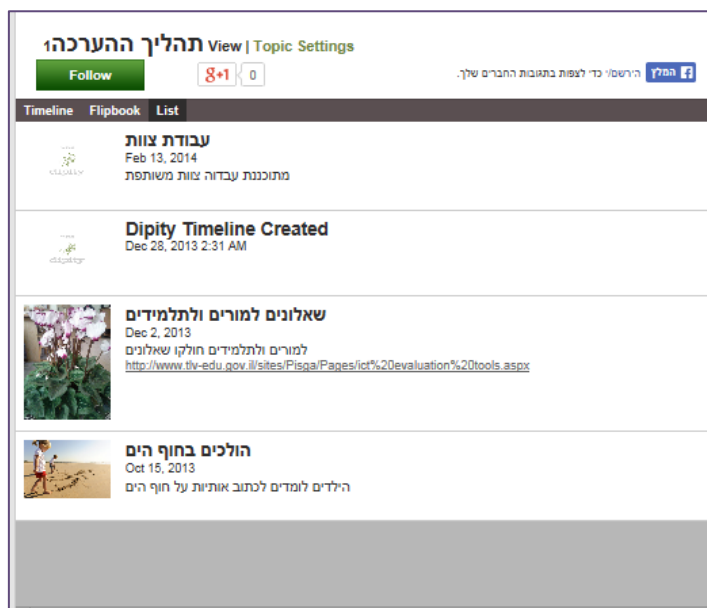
תהליך ההערכה1 View | Topic Settings

Follow

g+1 0

המלץ הירשם/י כדי לצפות בהמלצות החברים שלך.

Timeline Flipbook List

עבודת צוות
Feb 13, 2014
מתוכננת עבודה צוות משותפת

Dipity Timeline Created
Dec 28, 2013 2:31 AM

שאלונים למורים ולתלמידים
Dec 2, 2013
למורים ולתלמידים חולקו שאלונים
http://www.tlv-edu.gov.il/sites/Pisga/Pages/ict%20evaluation%20tools.aspx

הולכים בחוף הים
Oct 15, 2013
הילדים לומדים לכתוב אותיות על חוף הים